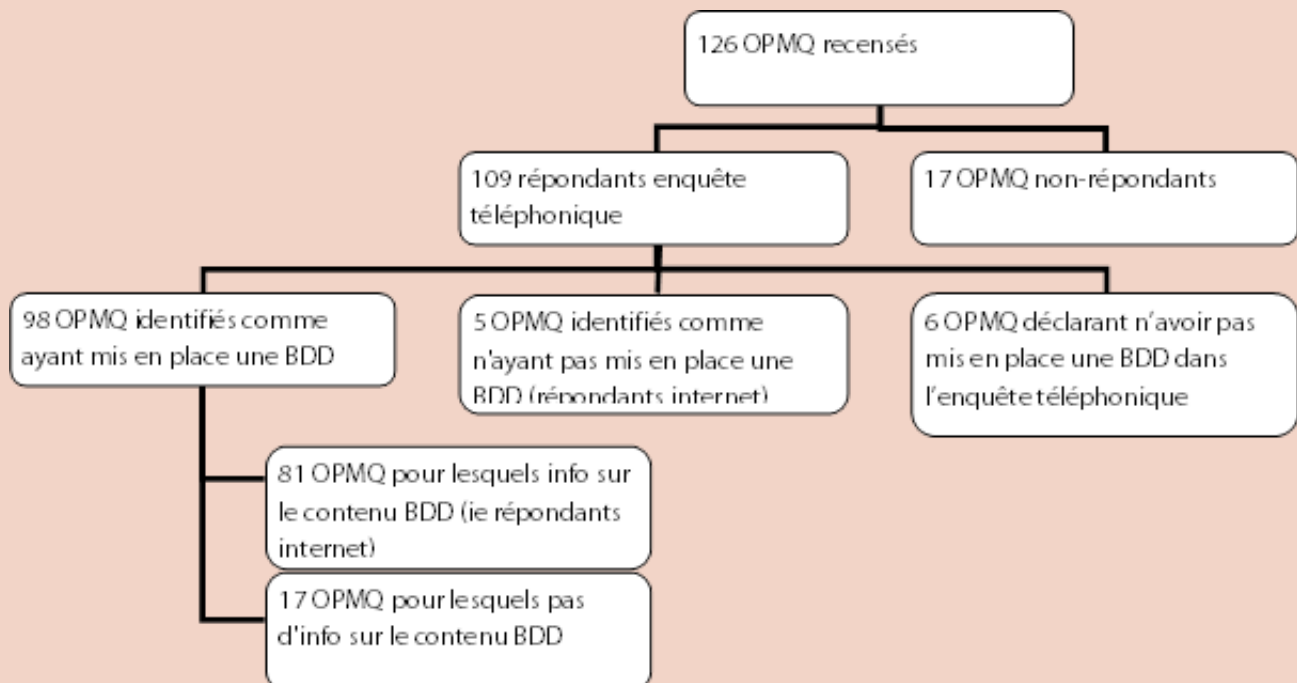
126 OPMQ recensés

109 répondants enquête téléphonique

17 OPMQ non-répondants

98 OPMQ identifiés comme ayant mis en place une BDD

5 OPMQ identifiés comme n'ayant pas mis en place une BDD (répondants internet)

6 OPMQ déclarant n'avoir pas mis en place une BDD dans l'enquête téléphonique

81 OPMQ pour lesquels info sur le contenu BDD (ie répondants internet)

17 OPMQ pour lesquels pas d'info sur le contenu BDD